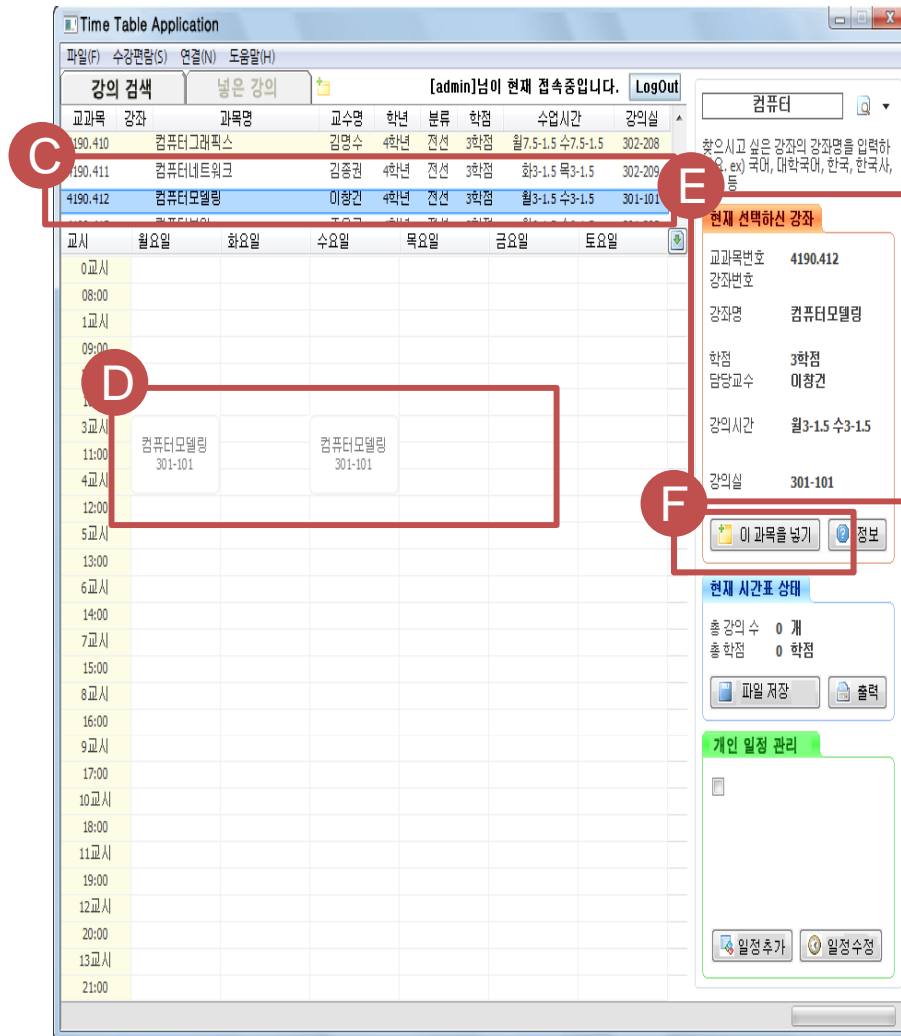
Time Table Application

파일(F) 수강편람(S) 연결(N) 도움말(H)

강의 검색 | 넣은 강의

[admin]님이 현재 접속중입니다. LogOut

| 교과목 | 강좌 | 과목명 | 교수명 | 학년 | 분류 | 학점 | 수업시간 | 강의실 |
|---|---|---|---|---|---|---|---|---|
| 4190.410 | | 컴퓨터그래픽스 | 김명수 | 4학년 | 전선 | 3학점 | 월7.5-1.5 수7.5-1.5 | 302-208 |
| 4190.411 | | 컴퓨터네트워크 | 김종권 | 4학년 | 전선 | 3학점 | 화3-1.5 목3-1.5 | 302-209 |
| 4190.412 | | 컴퓨터모델링 | 이창건 | 4학년 | 전선 | 3학점 | 월3-1.5 수3-1.5 | 301-101 |

C

| 교시 | 월요일 | 화요일 | 수요일 | 목요일 | 금요일 | 토요일 |
|---|---|---|---|---|---|---|
| 0교시 | | | | | | |
| 08:00 | | | | | | |
| 1교시 | | | | | | |
| 09:00 | | | | | | |
| 3교시 | 컴퓨터모델링 301-101 | | 컴퓨터모델링 301-101 | | | |
| 11:00 | | | | | | |
| 4교시 | | | | | | |
| 12:00 | | | | | | |
| 5교시 | | | | | | |
| 13:00 | | | | | | |
| 6교시 | | | | | | |
| 14:00 | | | | | | |
| 7교시 | | | | | | |
| 15:00 | | | | | | |
| 8교시 | | | | | | |
| 16:00 | | | | | | |
| 9교시 | | | | | | |
| 17:00 | | | | | | |
| 10교시 | | | | | | |
| 18:00 | | | | | | |
| 11교시 | | | | | | |
| 19:00 | | | | | | |
| 12교시 | | | | | | |
| 20:00 | | | | | | |
| 13교시 | | | | | | |
| 21:00 | | | | | | |

D

컴퓨터

찾으시고 싶은 강좌의 강좌명을 입력하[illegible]. ex) 국어, 대학국어, 한국, 한국사, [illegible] 등

E

현재 선택하신 강좌
교과목번호 4190.412
강좌번호
강좌명 컴퓨터모델링
학점 3학점
담당교수 이창건
강의시간 월3-1.5 수3-1.5
강의실 301-101

F

이 과목을 넣기 | 정보

현재 시간표 상태
총 강의 수 0 개
총 학점 0 학점
파일 저장 | 출력

개인 일정 관리
일정추가 | 일정수정